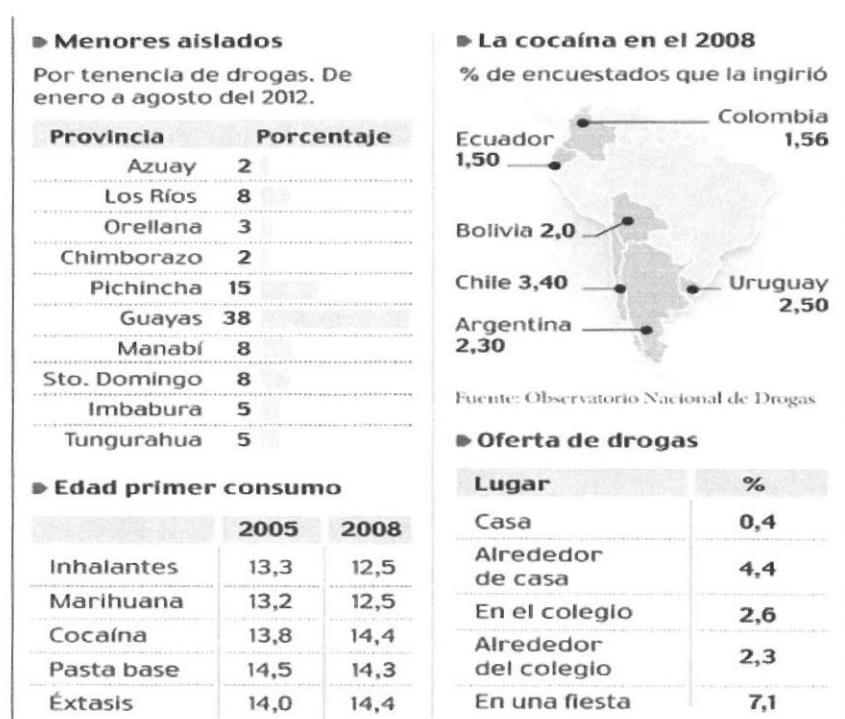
Menores aislados

Por tenencia de drogas. De enero a agosto del 2012.

| Provincia | Porcentaje |
|---|---|
| Azuay | 2 |
| Los Ríos | 8 |
| Orellana | 3 |
| Chimborazo | 2 |
| Pichincha | 15 |
| Guayas | 38 |
| Manabí | 8 |
| Sto. Domingo | 8 |
| Imbabura | 5 |
| Tungurahua | 5 |

Edad primer consumo

| | 2005 | 2008 |
|---|---|---|
| Inhalantes | 13,3 | 12,5 |
| Marihuana | 13,2 | 12,5 |
| Cocaína | 13,8 | 14,4 |
| Pasta base | 14,5 | 14,3 |
| Éxtasis | 14,0 | 14,4 |

La cocaína en el 2008

% de encuestados que la ingirió

Colombia 1,56
Ecuador 1,50
Bolivia 2,0
Chile 3,40
Uruguay 2,50
Argentina 2,30

Fuente: Observatorio Nacional de Drogas

Oferta de drogas

| Lugar | % |
|---|---|
| Casa | 0,4 |
| Alrededor de casa | 4,4 |
| En el colegio | 2,6 |
| Alrededor del colegio | 2,3 |
| En una fiesta | 7,1 |